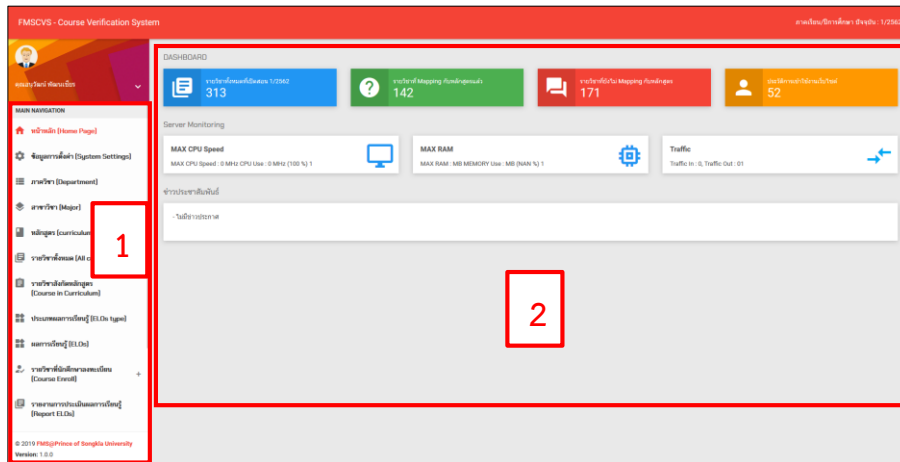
FMSCVS - Course Verification System

ภาคเรียน/ปีการศึกษา ปัจจุบัน : 1/2562

คุณอนุวัฒน์ พัฒนะเจียร

MAIN NAVIGATION

หน้าหลัก [Home Page]

ข้อมูลการตั้งค่า [System Settings]

ภาควิชา [Department]

สาขาวิชา [Major]

หลักสูตร [curriculum]

รายวิชาทั้งหมด [All c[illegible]

รายวิชาสังกัดหลักสูตร [Course in Curriculum]

ประเภทผลการเรียนรู้ [ELOs type]

ผลการเรียนรู้ [ELOs]

รายวิชาที่นักศึกษาลงทะเบียน [Course Enroll]

รายงานการประเมินผลการเรียนรู้ [Report ELOs]

© 2019 FMS@Prince of Songkla University
Version: 1.0.0

1

DASHBOARD

รายวิชาทั้งหมดที่เปิดสอน 1/2562
313

รายวิชาที่ Mapping กับหลักสูตรแล้ว
142

รายวิชาที่ยังไม่ Mapping กับหลักสูตร
171

ประวัติการเข้าใช้งานวันนี้
52

Server Monitoring

MAX CPU Speed
MAX CPU Speed : 0 MHz CPU Use : 0 MHz (100 %) 1

MAX RAM
MAX RAM : MB MEMORY Use : MB (NAN %) 1

Traffic
Traffic In : 0, Traffic Out : 01

ข่าวประชาสัมพันธ์

- ไม่มีข่าวประกาศ

2